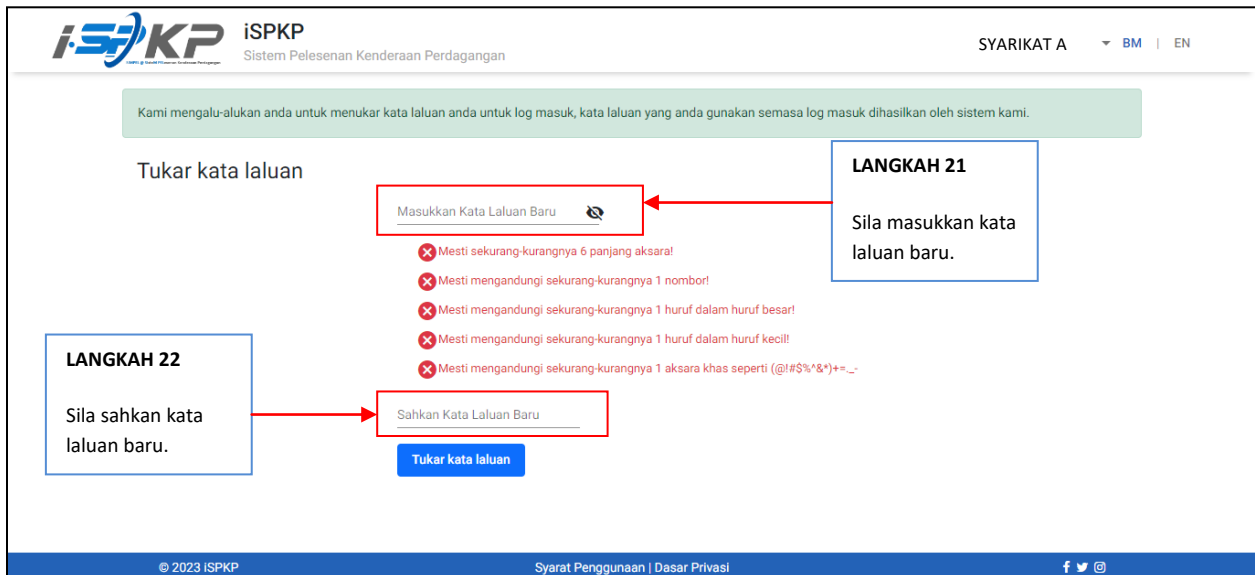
iSPKP
iSPKP
Sistem Pelesenan Kenderaan Perdagangan

SYARIKAT A BM | EN

Kami mengalu-alukan anda untuk menukar kata laluan anda untuk log masuk, kata laluan yang anda gunakan semasa log masuk dihasilkan oleh sistem kami.

Tukar kata laluan

LANGKAH 21

Sila masukkan kata laluan baru.

Masukkan Kata Laluan Baru

Mesti sekurang-kurangnya 6 panjang aksara!
Mesti mengandungi sekurang-kurangnya 1 nombor!
Mesti mengandungi sekurang-kurangnya 1 huruf dalam huruf besar!
Mesti mengandungi sekurang-kurangnya 1 huruf dalam huruf kecil!
Mesti mengandungi sekurang-kurangnya 1 aksara khas seperti (@!#$%^&*)+=._-

LANGKAH 22

Sila sahkan kata laluan baru.

Sahkan Kata Laluan Baru

Tukar kata laluan

© 2023 iSPKP
Syarat Penggunaan | Dasar Privasi